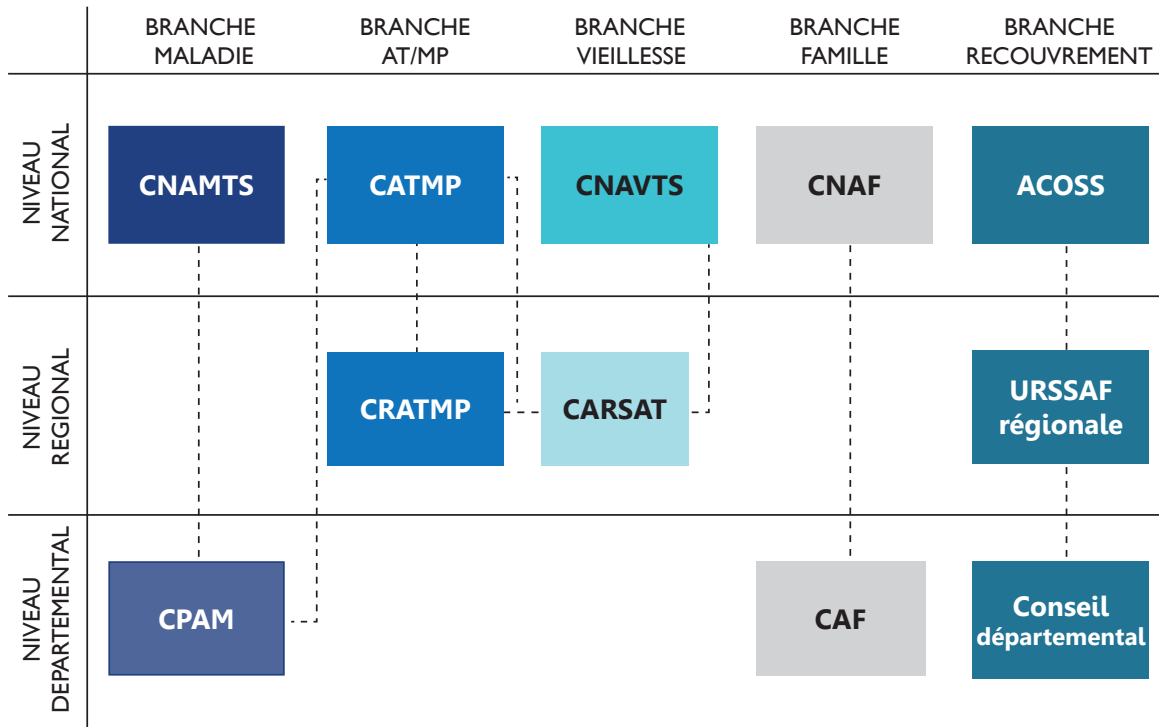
| | BRANCHE MALADIE | BRANCHE AT/MP | BRANCHE VIEILLESSE | BRANCHE FAMILLE | BRANCHE RECOUVREMENT |
|---|---|---|---|---|---|
| NIVEAU NATIONAL | CNAMTS | CATMP | CNAVTS | CNAF | ACOSS |
| NIVEAU REGIONAL | | CRATMP | CARSAT | | URSSAF régionale |
| NIVEAU DEPARTEMENTAL | CPAM | | | CAF | Conseil départemental |